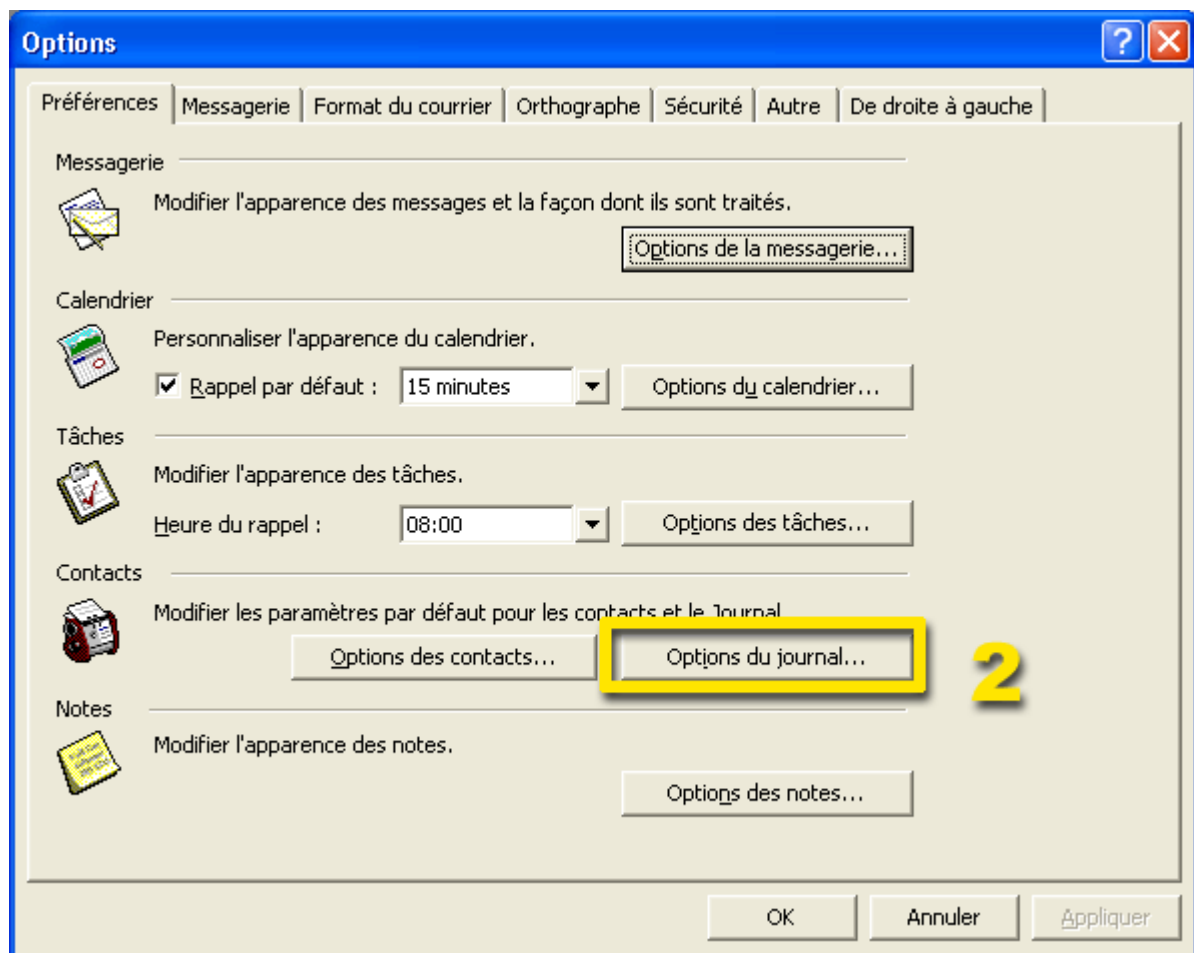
Options

Préférences | Messagerie | Format du courrier | Orthographe | Sécurité | Autre | De droite à gauche

Messagerie

Modifier l'apparence des messages et la façon dont ils sont traités.

Options de la messagerie...

Calendrier

Personnaliser l'apparence du calendrier.

Rappel par défaut : 15 minutes

Options du calendrier...

Tâches

Modifier l'apparence des tâches.

Heure du rappel : 08:00

Options des tâches...

Contacts

Modifier les paramètres par défaut pour les contacts et le Journal.

Options des contacts...

Options du journal...

2

Notes

Modifier l'apparence des notes.

Options des notes...

OK

Annuler

Appliquer